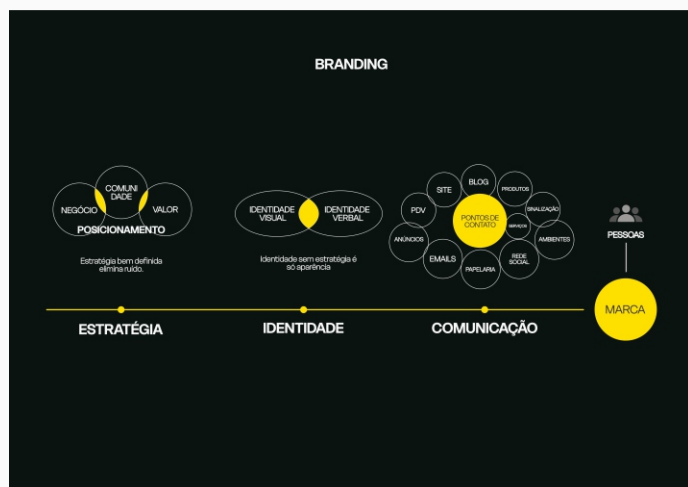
BRANDING

COMUNI DADE
NEGÓCIO
VALOR
POSICIONAMENTO

Estratégia bem definida elimina ruído.

IDENTIDADE VISUAL
IDENTIDADE VERBAL

Identidade sem estratégia é só aparência

SITE
BLOG
PRODUTOS
PDV
PONTOS DE CONTATO
SINALIZAÇÃO
SERVIÇOS
ANÚNCIOS
AMBIENTES
EMAILS
REDE SOCIAL
PAPELARIA

PESSOAS

ESTRATÉGIA
IDENTIDADE
COMUNICAÇÃO
MARCA